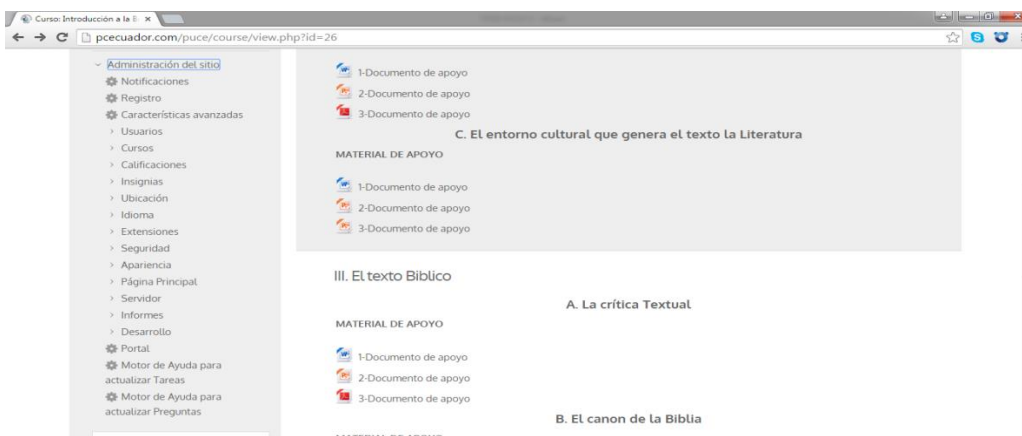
Curso: Introducción a la B ×

pcecuador.com/puce/course/view.php?id=26

Administración del sitio
Notificaciones
Registro
Características avanzadas
Usuarios
Cursos
Calificaciones
Insignias
Ubicación
Idioma
Extensiones
Seguridad
Apariencia
Página Principal
Servidor
Informes
Desarrollo
Portal
Motor de Ayuda para actualizar Tareas
Motor de Ayuda para actualizar Preguntas

1-Documento de apoyo
2-Documento de apoyo
3-Documento de apoyo

C. El entorno cultural que genera el texto la Literatura

MATERIAL DE APOYO

1-Documento de apoyo
2-Documento de apoyo
3-Documento de apoyo

III. El texto Biblico

A. La crítica Textual

MATERIAL DE APOYO

1-Documento de apoyo
2-Documento de apoyo
3-Documento de apoyo

B. El canon de la Biblia

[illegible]